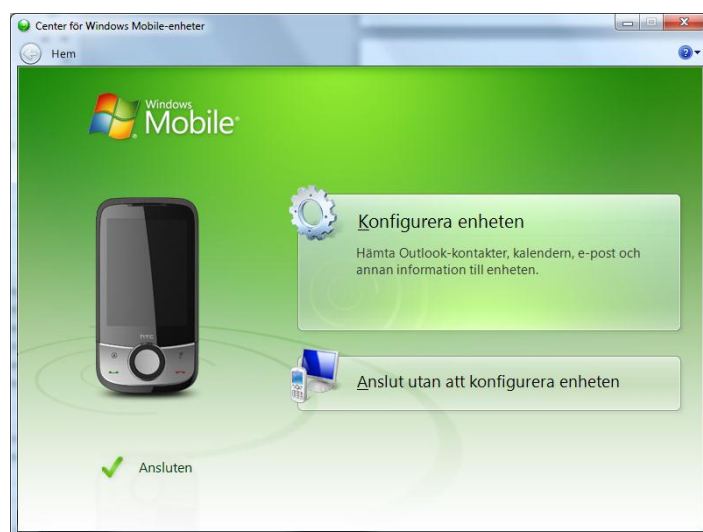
Center för Windows Mobile-enheter

Hem

Windows Mobile

HTC

Konfigurera enheten

Hämta Outlook-kontakter, kalendern, e-post och annan information till enheten.

Anslut utan att konfigurera enheten

Ansluten